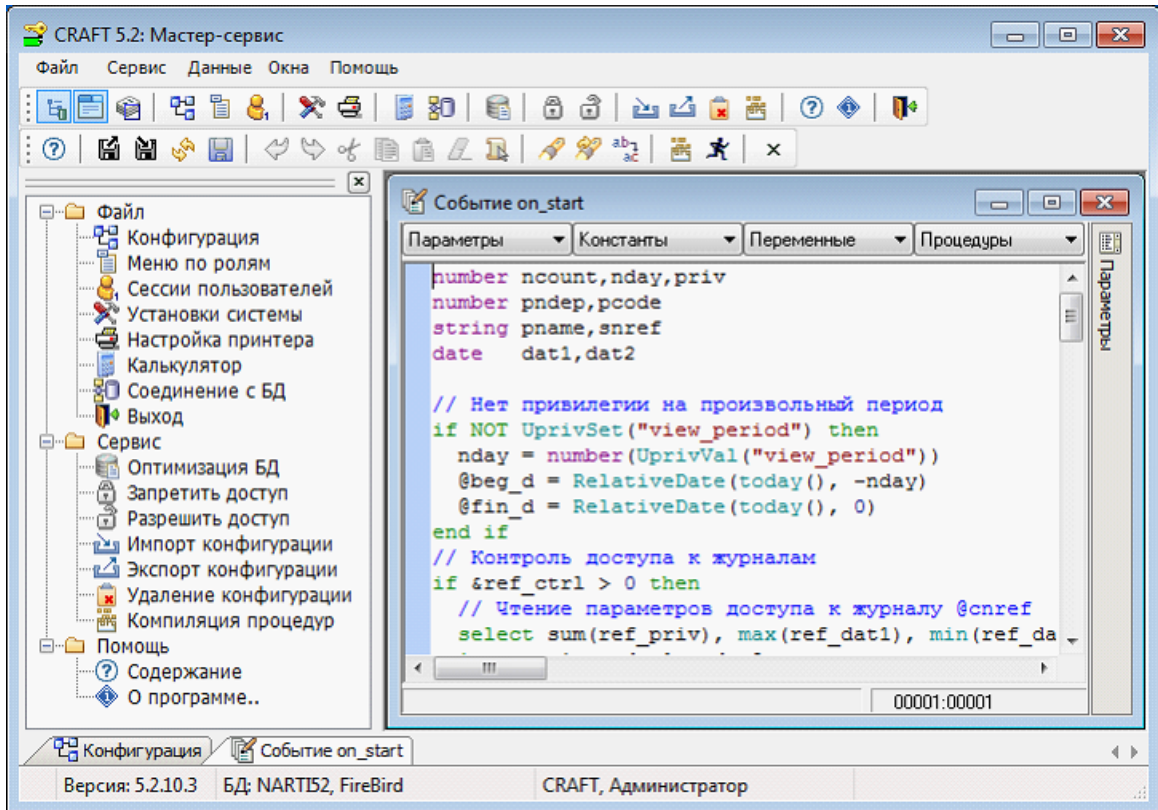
CRAFT 5.2: Мастер-сервис

Файл Сервис Данные Окна Помощь

Файл
Конфигурация
Меню по ролям
Сессии пользователей
Установки системы
Настройка принтера
Калькулятор
Соединение с БД
Выход
Сервис
Оптимизация БД
Запретить доступ
Разрешить доступ
Импорт конфигурации
Экспорт конфигурации
Удаление конфигурации
Компиляция процедур
Помощь
Содержание
О программе..

Событие on_start

Параметры Константы Переменные Процедуры

number ncount,nday,priv
number pndep,pcode
string pname,snref
date dat1,dat2

// Нет привилегии на произвольный период
if NOT UprivSet("view_period") then
nday = number(UprivVal("view_period"))
@beg_d = RelativeDate(today(), -nday)
@fin_d = RelativeDate(today(), 0)
end if
// Контроль доступа к журналам
if &ref_ctrl > 0 then
// Чтение параметров доступа к журналу @cnref
select sum(ref_priv), max(ref_dat1), min(ref_da

00001:00001

Параметры

Конфигурация Событие on_start

Версия: 5.2.10.3 БД: NARTI52, FireBird CRAFT, Администратор